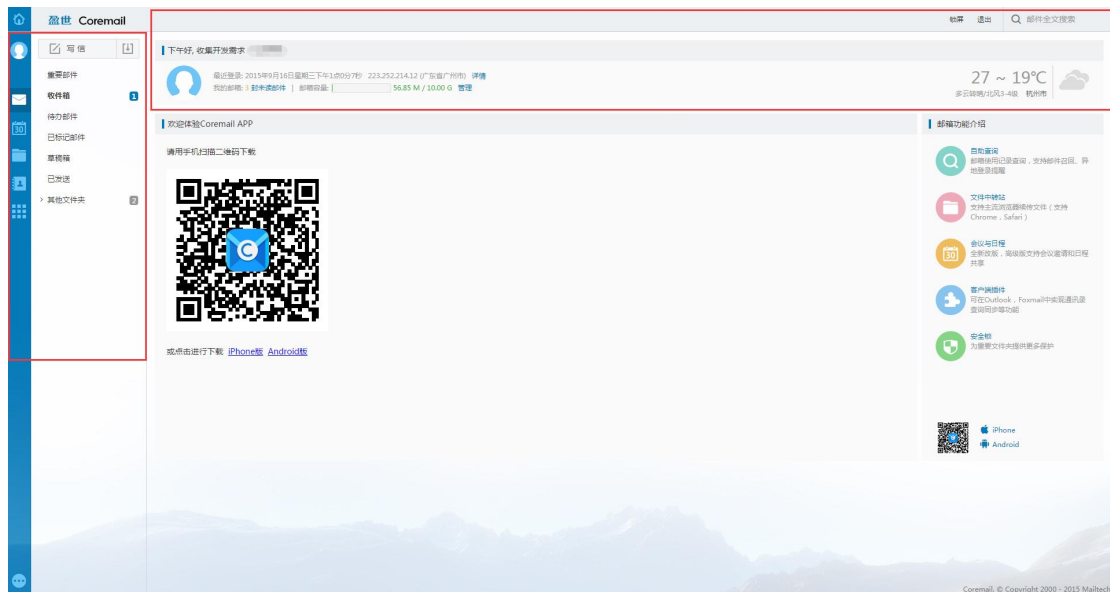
盈世 Coremail

锁屏 退出 邮件全文搜索

写信

重要邮件
收件箱 1
待办邮件
已标记邮件
草稿箱
已发送
其他文件夹 2

下午好, 收集开发需求 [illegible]

最近登录: 2015年9月16日星期三下午1点0分7秒 223.252.214.12 (广东省广州市) 详情
我的邮箱: 3 封未读邮件 | 邮箱容量: 56.85 M / 10.00 G 管理

27 ~ 19℃
多云转晴/北风3-4级 杭州市

欢迎体验Coremail APP

请用手机扫描二维码下载

或点击进行下载 iPhone版 Android版

邮箱功能介绍

自助查询
邮箱使用记录查询，支持邮件召回、异地登录提醒

文件中转站
支持主流浏览器续传文件（支持Chrome，Safari）

会议与日程
全新改版，高级版支持会议邀请和日程共享

客户端插件
可在Outlook，Foxmail中实现通讯录查询同步等功能

安全锁
为重要文件夹提供更多保护

30

iPhone
Android

Coremail. © Copyright 2000 - 2015 Mailtech